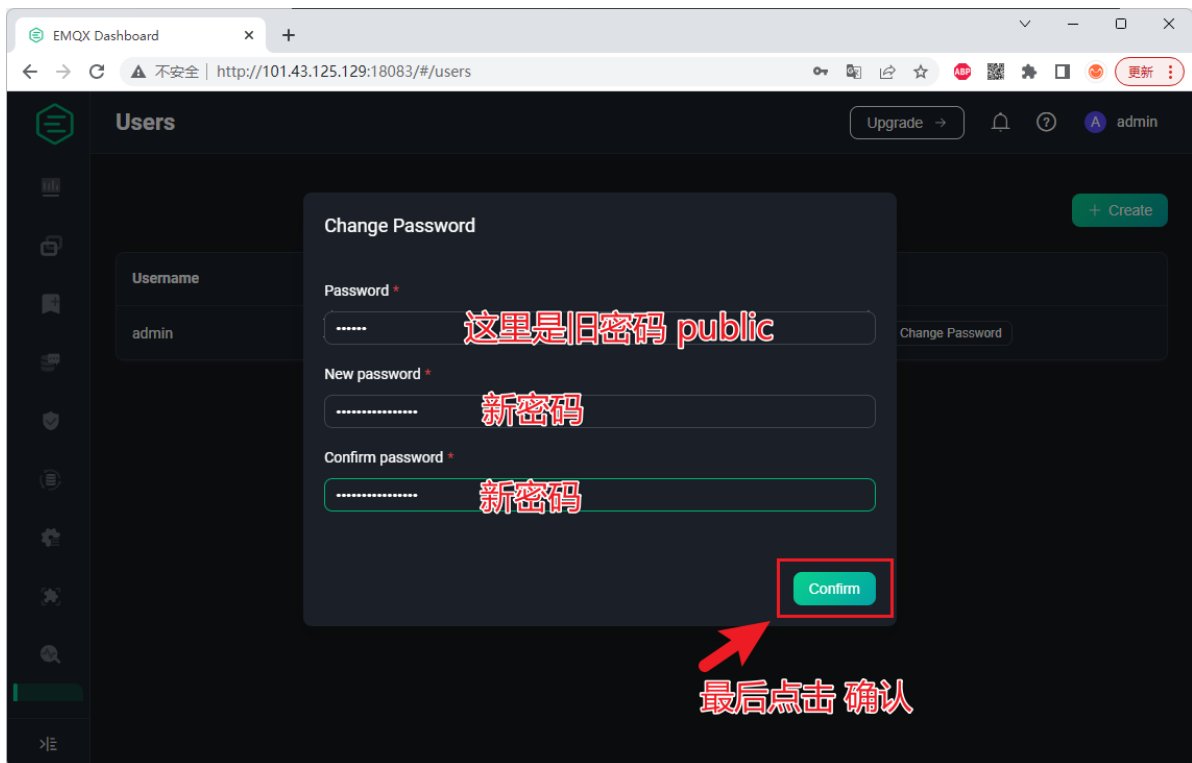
EMQX Dashboard ×
+

不安全 | http://101.43.125.129:18083/#/users

更新

Users

Upgrade →

A admin

+ Create

Username

admin

Change Password

Change Password

Password *

•••••••

这里是旧密码 public

New password *

•••••••••••••••••

新密码

Confirm password *

•••••••••••••••••

新密码

Confirm

最后点击 确认